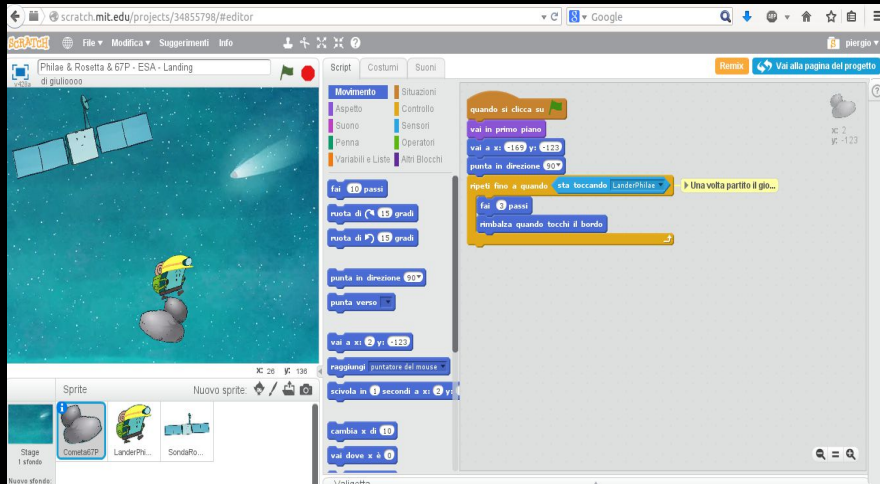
scratch.mit.edu/projects/34855798/#editor
Google
SCRATCH File ▾ Modifica ▾ Suggerimenti Info
piergio ▾
Philae & Rosetta & 67P - ESA - Landing
di giuliooooo
v426
Script Costumi Suoni
Remix Vai alla pagina del progetto
Movimento Situazioni
Aspetto Controllo
Suono Sensori
Penna Operatori
Variabili e Liste Altri Blocchi
fai 10 passi
ruota di 15 gradi
ruota di 15 gradi
punta in direzione 90▾
punta verso ▾
vai a x: 2 y: -123
raggiungi puntatore del mouse ▾
scivola in 1 secondi a x: 2 y:
cambia x di 10
vai dove x è 0
quando si clicca su
vai in primo piano
vai a x: -169 y: -123
punta in direzione 90▾
ripeti fino a quando sta toccando LanderPhilae ▾ ?
Una volta partito il gio...
fai 3 passi
rimbalza quando tocchi il bordo
x: 2
y: -123
x: 26 y: 136
Sprite Nuovo sprite:
Stage
1 sfondo
Nuovo sfondo:
Cometa67P
LanderPhi...
SondaRo...
Valigetta